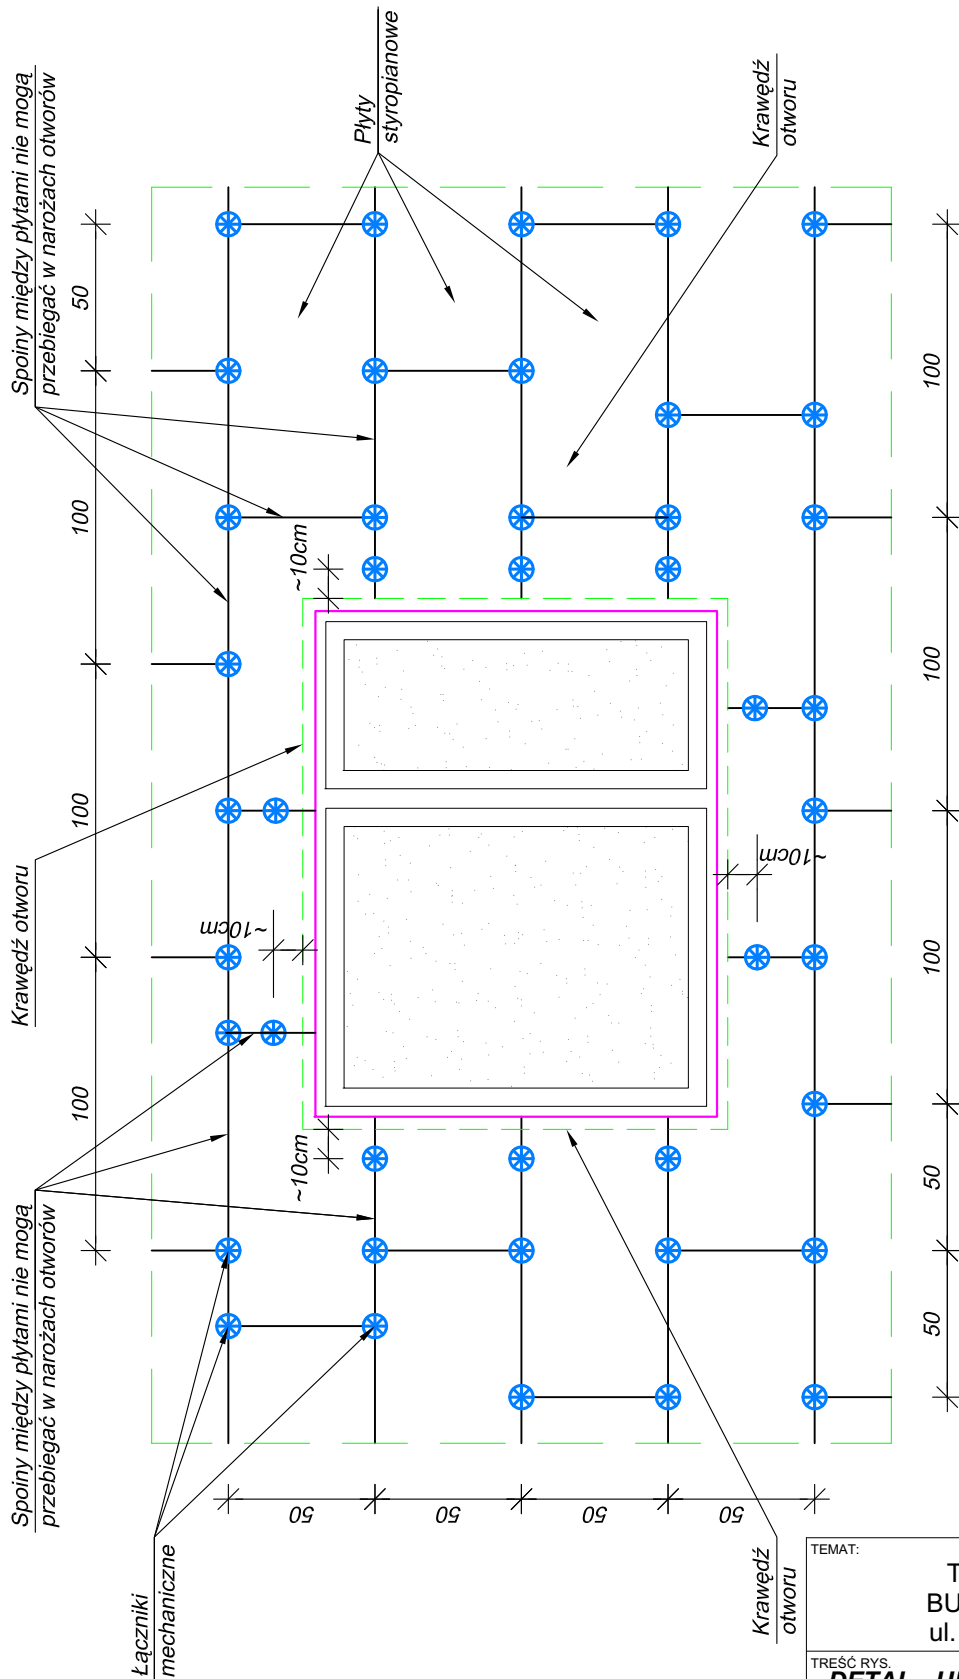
Spoiny między płytami nie mogą przebiegać w narożach otworów

Płyty styropianowe

Krawędź otworu

50

100

100

100

~10cm

~10cm

~10cm

~10cm

Krawędź otworu

Spoiny między płytami nie mogą przebiegać w narożach otworów

Łączniki mechaniczne

50

50

50

50

Krawędź otworu

100

100

100

100

50

50

TEMAT:

T

BU

ul.

TREŚĆ RYS.

DETAL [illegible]